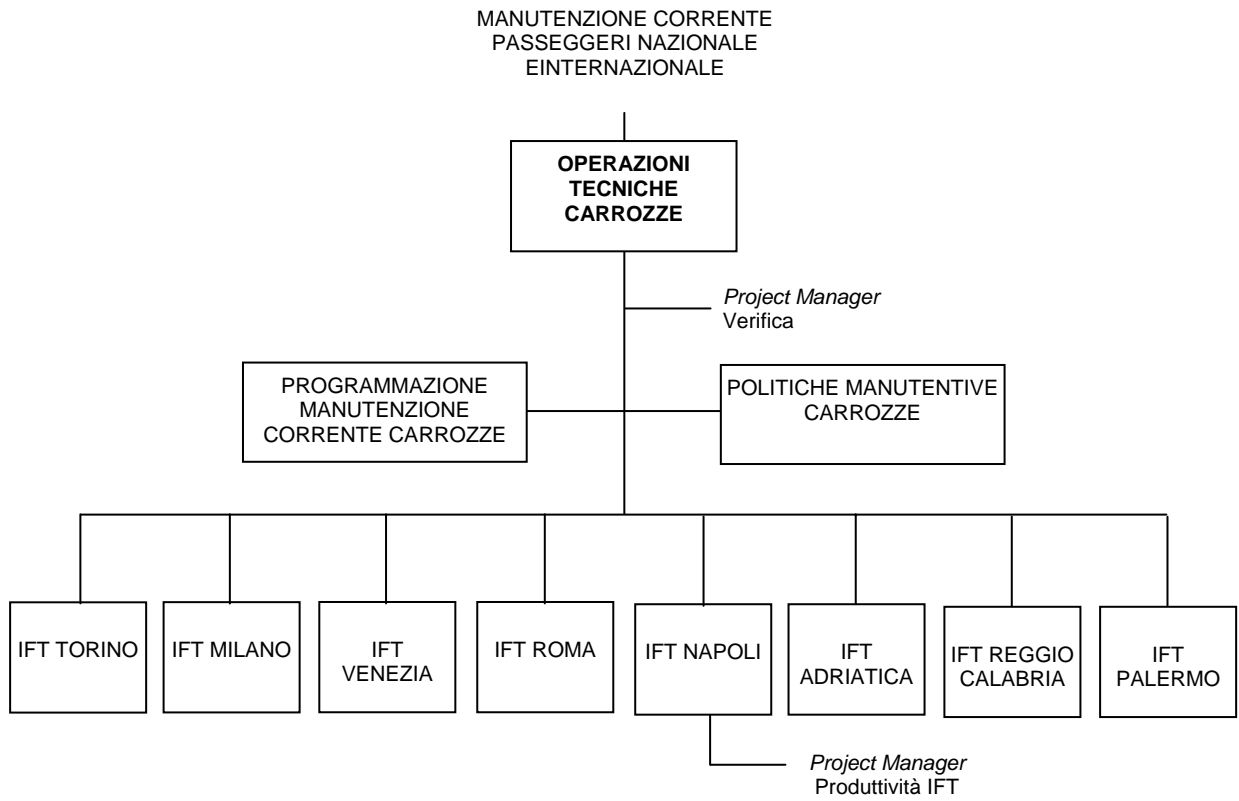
MANUTENZIONE CORRENTE PASSEGGERI NAZIONALE EINTERNAZIONALE

**OPERAZIONI TECNICHE CARROZZE**

*Project Manager*
Verifica

PROGRAMMAZIONE MANUTENZIONE CORRENTE CARROZZE

POLITICHE MANUTENTIVE CARROZZE

IFT TORINO

IFT MILANO

IFT VENEZIA

IFT ROMA

IFT NAPOLI

IFT ADRIATICA

IFT REGGIO CALABRIA

IFT PALERMO

*Project Manager*
Produttività IFT